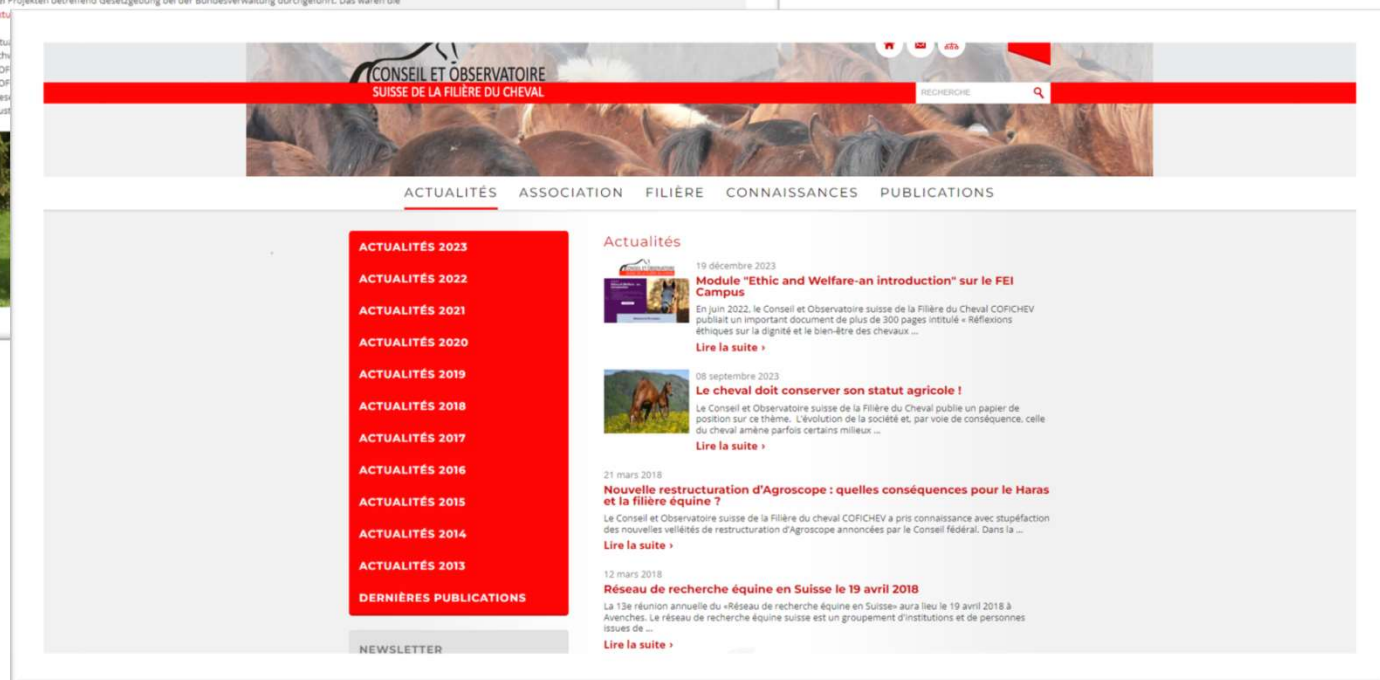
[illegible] Projekten betreffend Gesetzgebung bei der Bundesverwaltung durchgeführt. Das waren die

CONSEIL ET OBSERVATOIRE
SUISSE DE LA FILIÈRE DU CHEVAL

RECHERCHE

ACTUALITÉS ASSOCIATION FILIÈRE CONNAISSANCES PUBLICATIONS

ACTUALITÉS 2023
ACTUALITÉS 2022
ACTUALITÉS 2021
ACTUALITÉS 2020
ACTUALITÉS 2019
ACTUALITÉS 2018
ACTUALITÉS 2017
ACTUALITÉS 2016
ACTUALITÉS 2015
ACTUALITÉS 2014
ACTUALITÉS 2013
DERNIÈRES PUBLICATIONS

NEWSLETTER

Actualités

19 décembre 2023
Module "Ethic and Welfare-an introduction" sur le FEI Campus
En juin 2022, le Conseil et Observatoire suisse de la Filière du Cheval COFICHEV publiait un important document de plus de 300 pages intitulé « Réflexions éthiques sur la dignité et le bien-être des chevaux ...
Lire la suite ›

08 septembre 2023
Le cheval doit conserver son statut agricole !
Le Conseil et Observatoire suisse de la Filière du Cheval publie un papier de position sur ce thème. L'évolution de la société et, par voie de conséquence, celle du cheval amène parfois certains milieux ...
Lire la suite ›

21 mars 2018
Nouvelle restructuration d'Agroscope : quelles conséquences pour le Haras et la filière équine ?
Le Conseil et Observatoire suisse de la Filière du cheval COFICHEV a pris connaissance avec stupéfaction des nouvelles velléités de restructuration d'Agroscope annoncées par le Conseil fédéral. Dans la ...
Lire la suite ›

12 mars 2018
Réseau de recherche équine en Suisse le 19 avril 2018
La 13e réunion annuelle du «Réseau de recherche équine en Suisse» aura lieu le 19 avril 2018 à Avenches. Le réseau de recherche équine suisse est un groupement d'institutions et de personnes issues de ...
Lire la suite ›